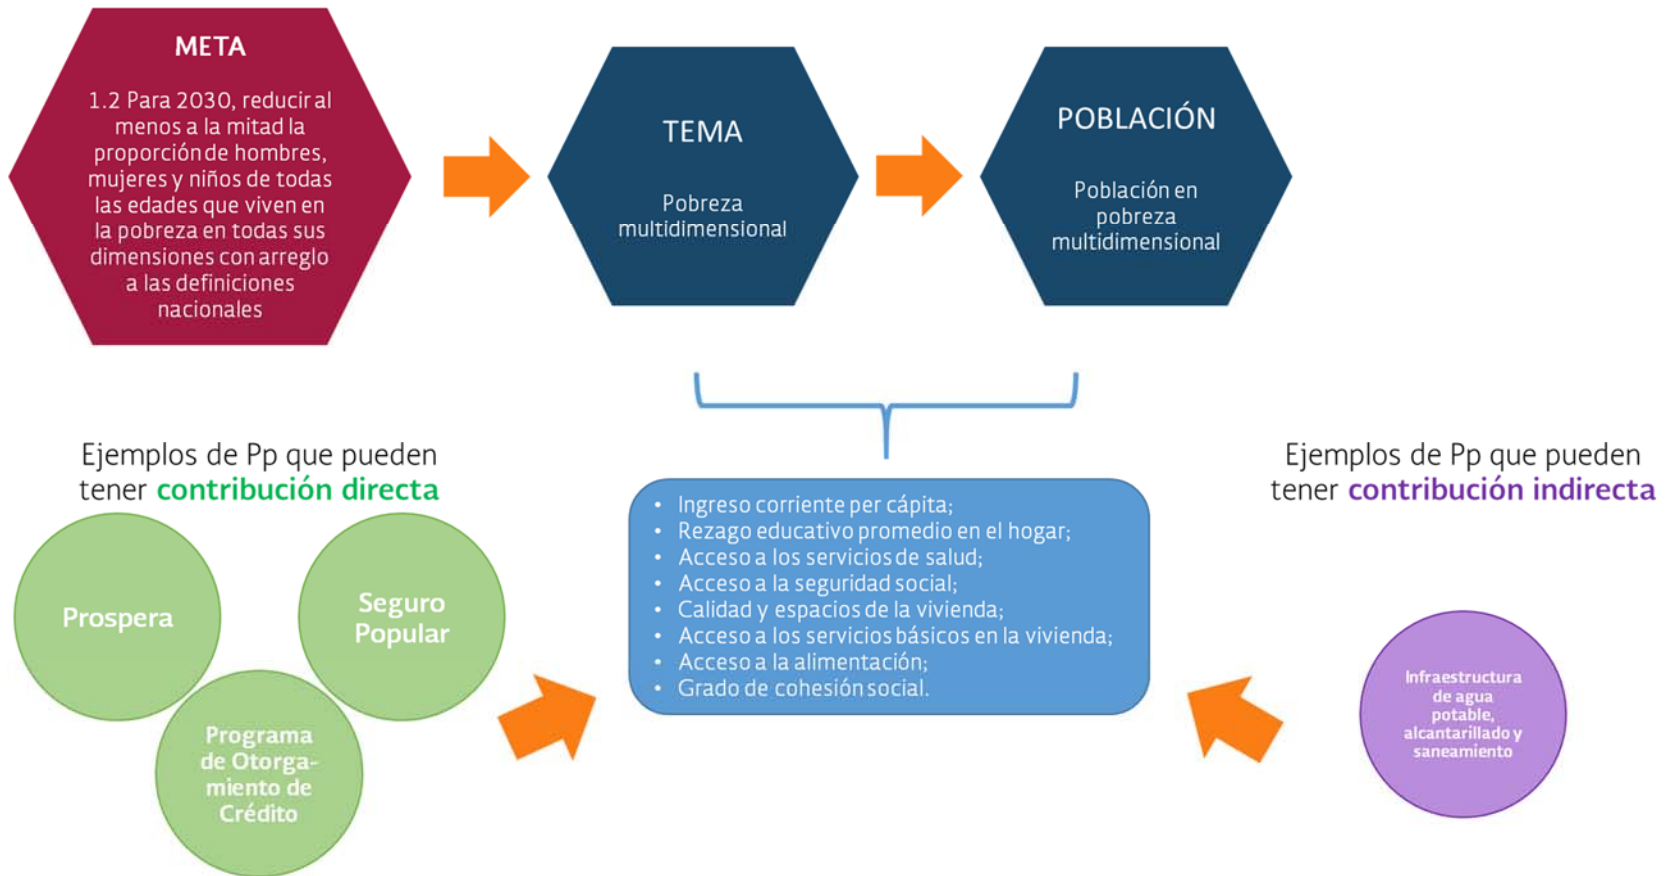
META

1.2 Para 2030, reducir al menos a la mitad la proporción de hombres, mujeres y niños de todas las edades que viven en la pobreza en todas sus dimensiones con arreglo a las definiciones nacionales

TEMA

Pobreza multidimensional

POBLACIÓN

Población en pobreza multidimensional

Ejemplos de Pp que pueden tener contribución directa

Prospera

Seguro Popular

Programa de Otorgamiento de Crédito

- Ingreso corriente per cápita;
- Rezago educativo promedio en el hogar;
- Acceso a los servicios de salud;
- Acceso a la seguridad social;
- Calidad y espacios de la vivienda;
- Acceso a los servicios básicos en la vivienda;
- Acceso a la alimentación;
- Grado de cohesión social.

Ejemplos de Pp que pueden tener contribución indirecta

Infraestructura de agua potable, alcantarillado y saneamiento